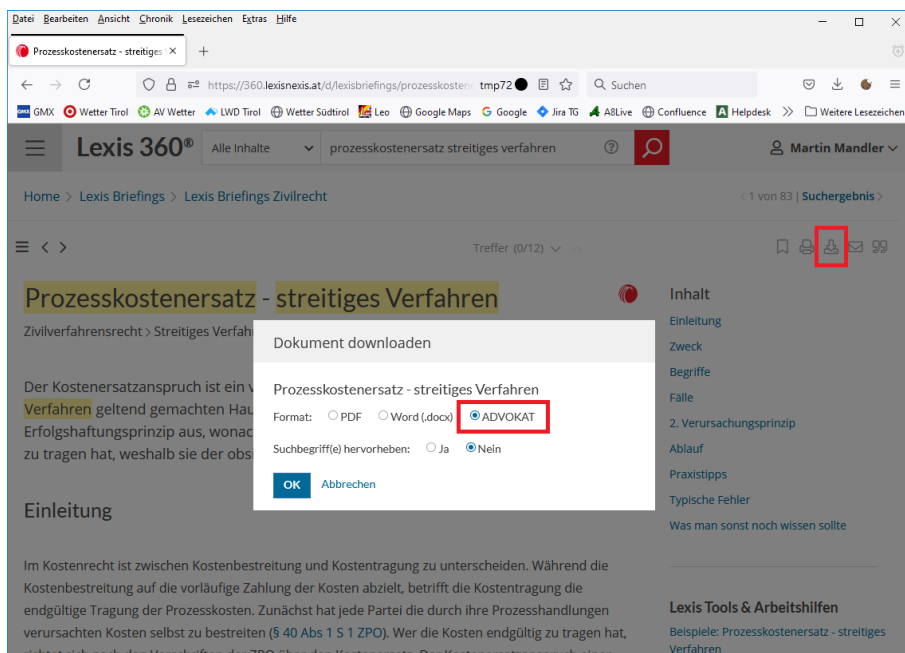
Datei Bearbeiten Ansicht Chronik Lesezeichen Extras Hilfe

Prozesskostenersatz - streitiges ×

https://360.lexisnexis.at/d/lexisbriefings/prozesskosten tmp72

Suchen

GMX Wetter Tirol AV Wetter LWD Tirol Wetter Südtirol Leo Google Maps Google Jira TG A8Live Confluence Helpdesk » Weitere Lesezeichen

Lexis 360® Alle Inhalte prozesskostenersatz streitiges verfahren

Martin Mandler

Home > Lexis Briefings > Lexis Briefings Zivilrecht

‹ 1 von 83 | Suchergebnis ›

Treffer (0/12)

Prozesskostenersatz - streitiges Verfahren

Zivilverfahrensrecht > Streitiges Verfah

Der Kostenersatzanspruch ist ein v
Verfahren geltend gemachten Hau
Erfolgshaftungsprinzip aus, wonac
zu tragen hat, weshalb sie der obs

Einleitung

Im Kostenrecht ist zwischen Kostenbestreitung und Kostentragung zu unterscheiden. Während die Kostenbestreitung auf die vorläufige Zahlung der Kosten abzielt, betrifft die Kostentragung die endgültige Tragung der Prozesskosten. Zunächst hat jede Partei die durch ihre Prozesshandlungen verursachten Kosten selbst zu bestreiten (§ 40 Abs 1 S 1 ZPO). Wer die Kosten endgültig zu tragen hat,

Dokument downloaden

Prozesskostenersatz - streitiges Verfahren

Format: PDF Word (.docx) ADVOKAT

Suchbegriff(e) hervorheben: Ja Nein

OK Abbrechen

Inhalt
Einleitung
Zweck
Begriffe
Fälle
2. Verursachungsprinzip
Ablauf
Praxistipps
Typische Fehler
Was man sonst noch wissen sollte

Lexis Tools & Arbeitshilfen
Beispiele: Prozesskostenersatz - streitiges Verfahren